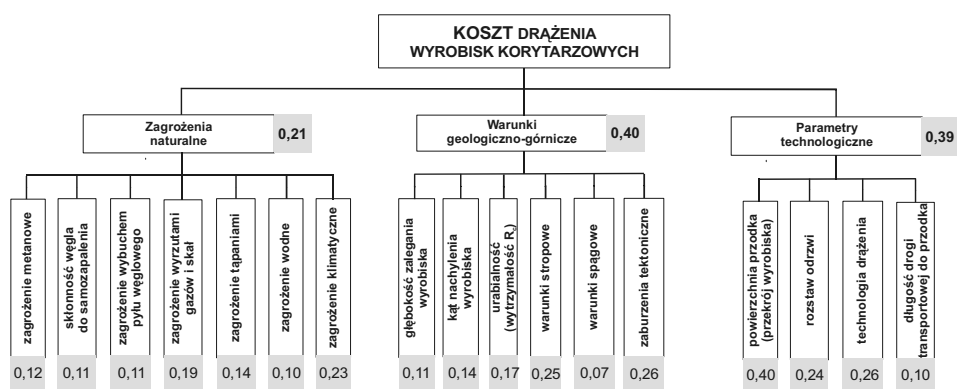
KOSZT DRĄŻENIA WYROBISK KORYTARZOWYCH

Zagrożenia naturalne
0,21

Warunki geologiczno-górnicze
0,40

Parametry technologiczne
0,39

zagrożenie metanowe
0,12

skłonność węgla do samozapalenia
0,11

zagrożenie wybuchem pyłu węglowego
0,11

zagrożenie wyrzutami gazów i skał
0,19

zagrożenie tąpaniami
0,14

zagrożenie wodne
0,10

zagrożenie klimatyczne
0,23

głębokość zalegania wyrobiska
0,11

kąt nachylenia wyrobiska
0,14

urabialność (wytrzymałość $R_c$)
0,17

warunki stropowe
0,25

warunki spągowe
0,07

zaburzenia tektoniczne
0,26

powierzchnia przodka (przekrój wyrobiska)
0,40

rozstaw odrzwi
0,24

technologia drążenia
0,26

długość drogi transportowej do przodka
0,10